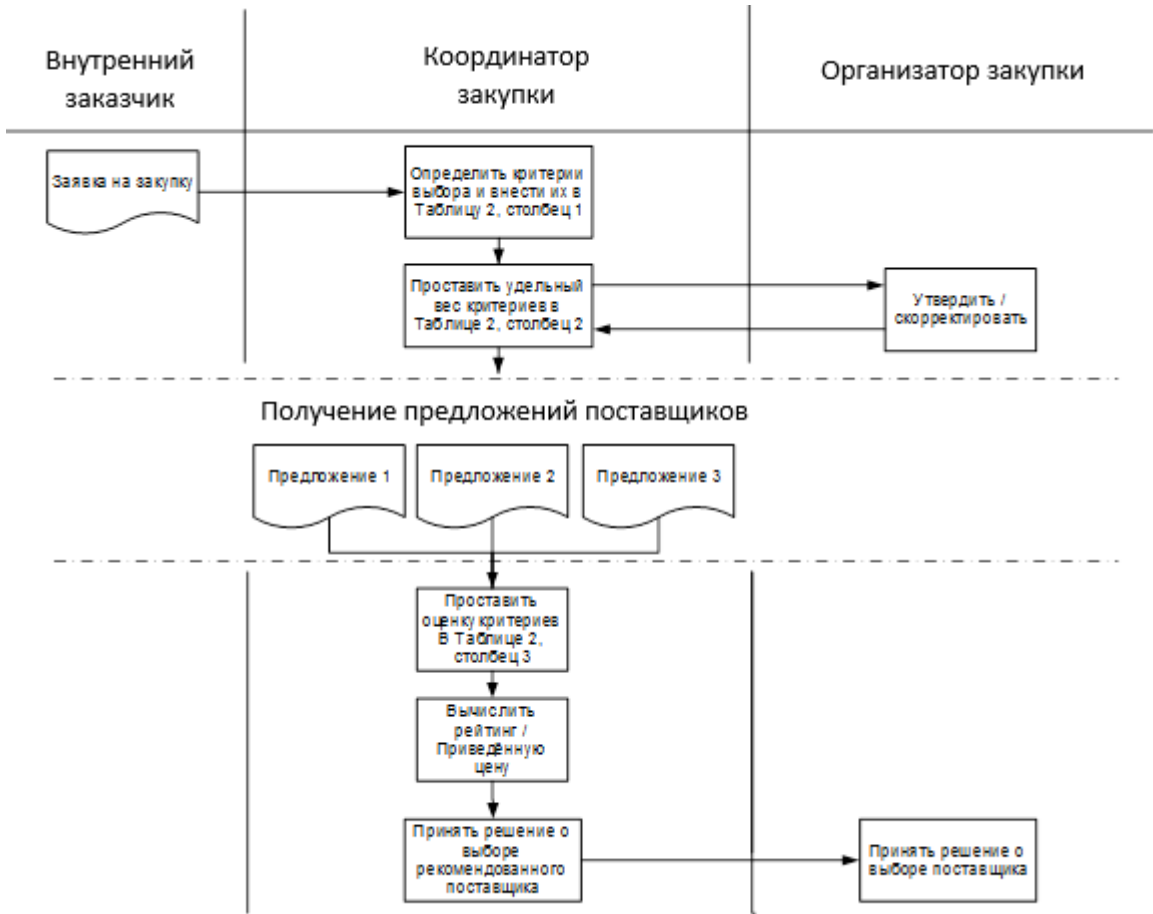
Внутренний заказчик

Координатор закупки

Организатор закупки

Заявка на закупку

Определить критерии выбора и внести их в Таблицу 2, столбец 1

Проставить удельный вес критериев в Таблице 2, столбец 2

Утвердить / скорректировать

Получение предложений поставщиков

Предложение 1

Предложение 2

Предложение 3

Проставить оценку критериев В Таблице 2, столбец 3

Вычислить рейтинг / Приведённую цену

Принять решение о выборе рекомендованного поставщика

Принять решение о выборе поставщика